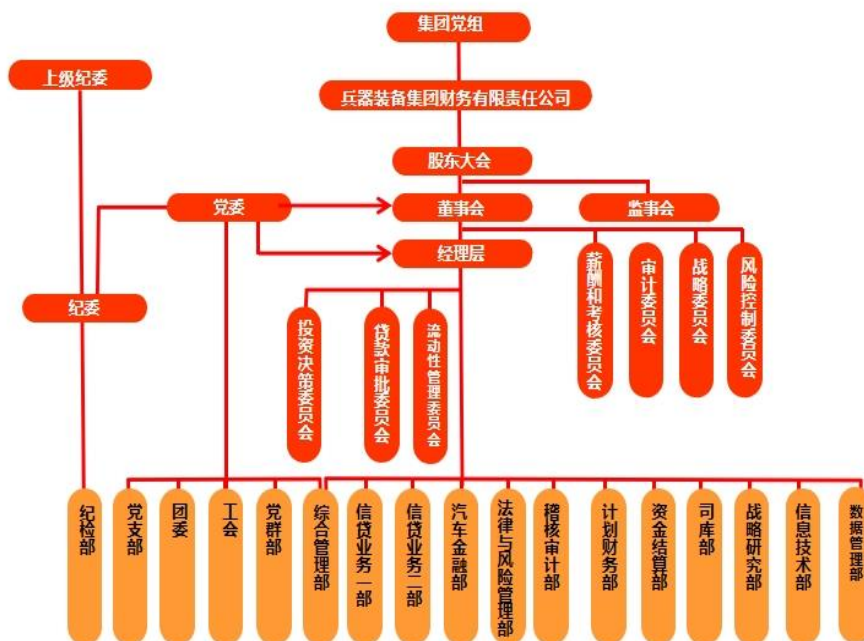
集团党组

上级纪委

兵器装备集团财务有限责任公司

股东大会

党委

董事会

监事会

经理层

纪委

薪酬和考核委员会

审计委员会

战略委员会

风险控制委员会

投资决策委员会

贷款审批委员会

流动性管理委员会

纪检部

党支部

团委

工会

党群部

综合管理部

信贷业务一部

信贷业务二部

汽车金融部

法律与风险管理部

稽核审计部

计划财务部

资金结算部

司库部

战略研究部

信息技术部

数据管理部